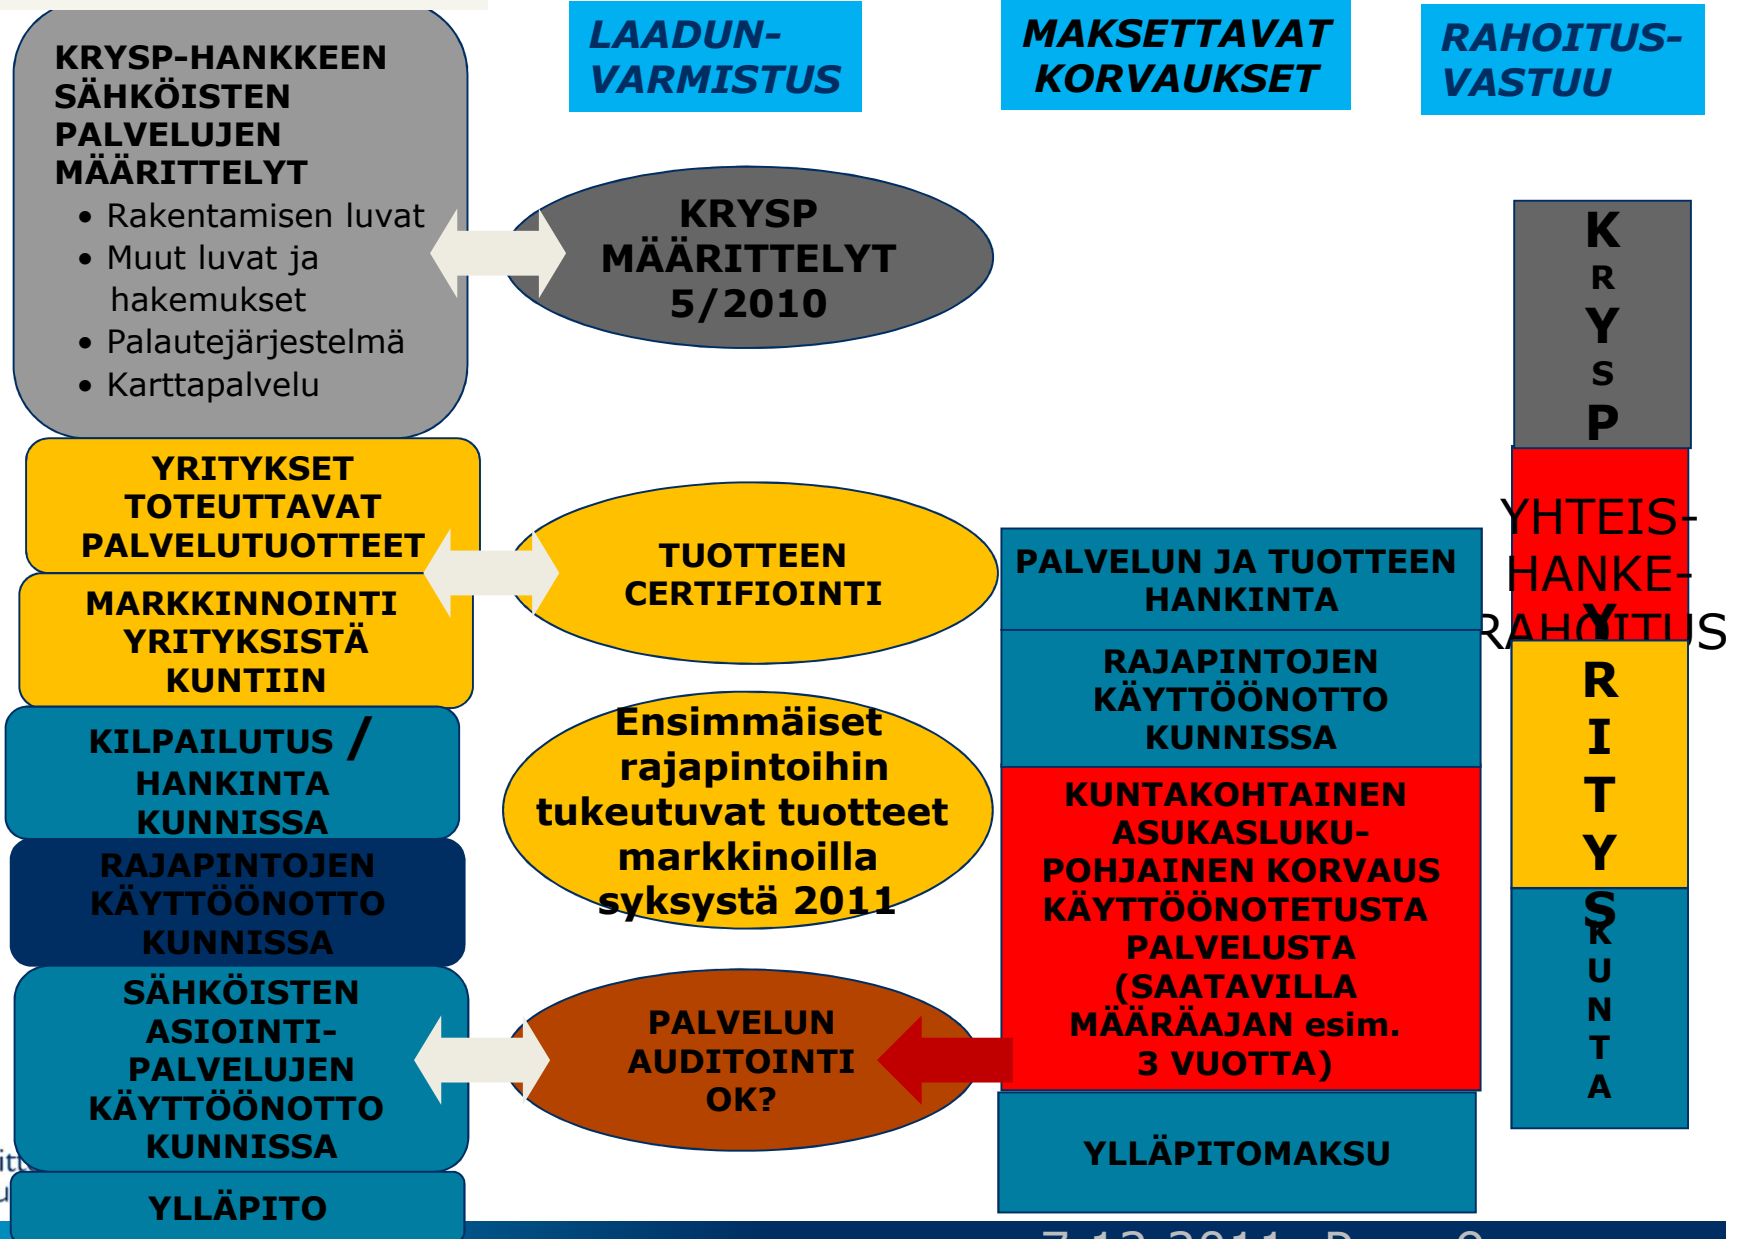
LAADUN-VARMISTUS

MAKSETTAVAT KORVAUKSET

RAHOITUS-VASTUU

KRYSP-HANKKEEN SÄHKÖISTEN PALVELUJEN MÄÄRITTELYT

- Rakentamisen luvat
- Muut luvat ja hakemukset
- Palautejärjestelmä
- Karttapalvelu

KRYSP MÄÄRITTELYT 5/2010

K R Y S P

YHTEIS-HANKE-RAHOITUS

YRITYKSET TOTEUTTAVAT PALVELUTUOTTEET

MARKKINOINTI YRITYKSISTÄ KUNTIIN

TUOTTEEN CERTIFIOINTI

PALVELUN JA TUOTTEEN HANKINTA

RAJAPINTOJEN KÄYTTÖÖNOTTO KUNNISSA

Y R I T Y S

KILPAILUTUS / HANKINTA KUNNISSA

Ensimmäiset rajapintoihin tukeutuvat tuotteet markkinoilla syksystä 2011

KUNTAKOHTAINEN ASUKASLUKU-POHJAINEN KORVAUS KÄYTTÖÖNOTETUSTA PALVELUSTA (SAATAVILLA MÄÄRÄAJAN esim. 3 VUOTTA)

RAJAPINTOJEN KÄYTTÖÖNOTTO KUNNISSA

K U N T A

SÄHKÖISTEN ASIOINTI-PALVELUJEN KÄYTTÖÖNOTTO KUNNISSA

PALVELUN AUDITOINTI OK?

YLLÄPITOMAKSU

YLLÄPITO

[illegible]